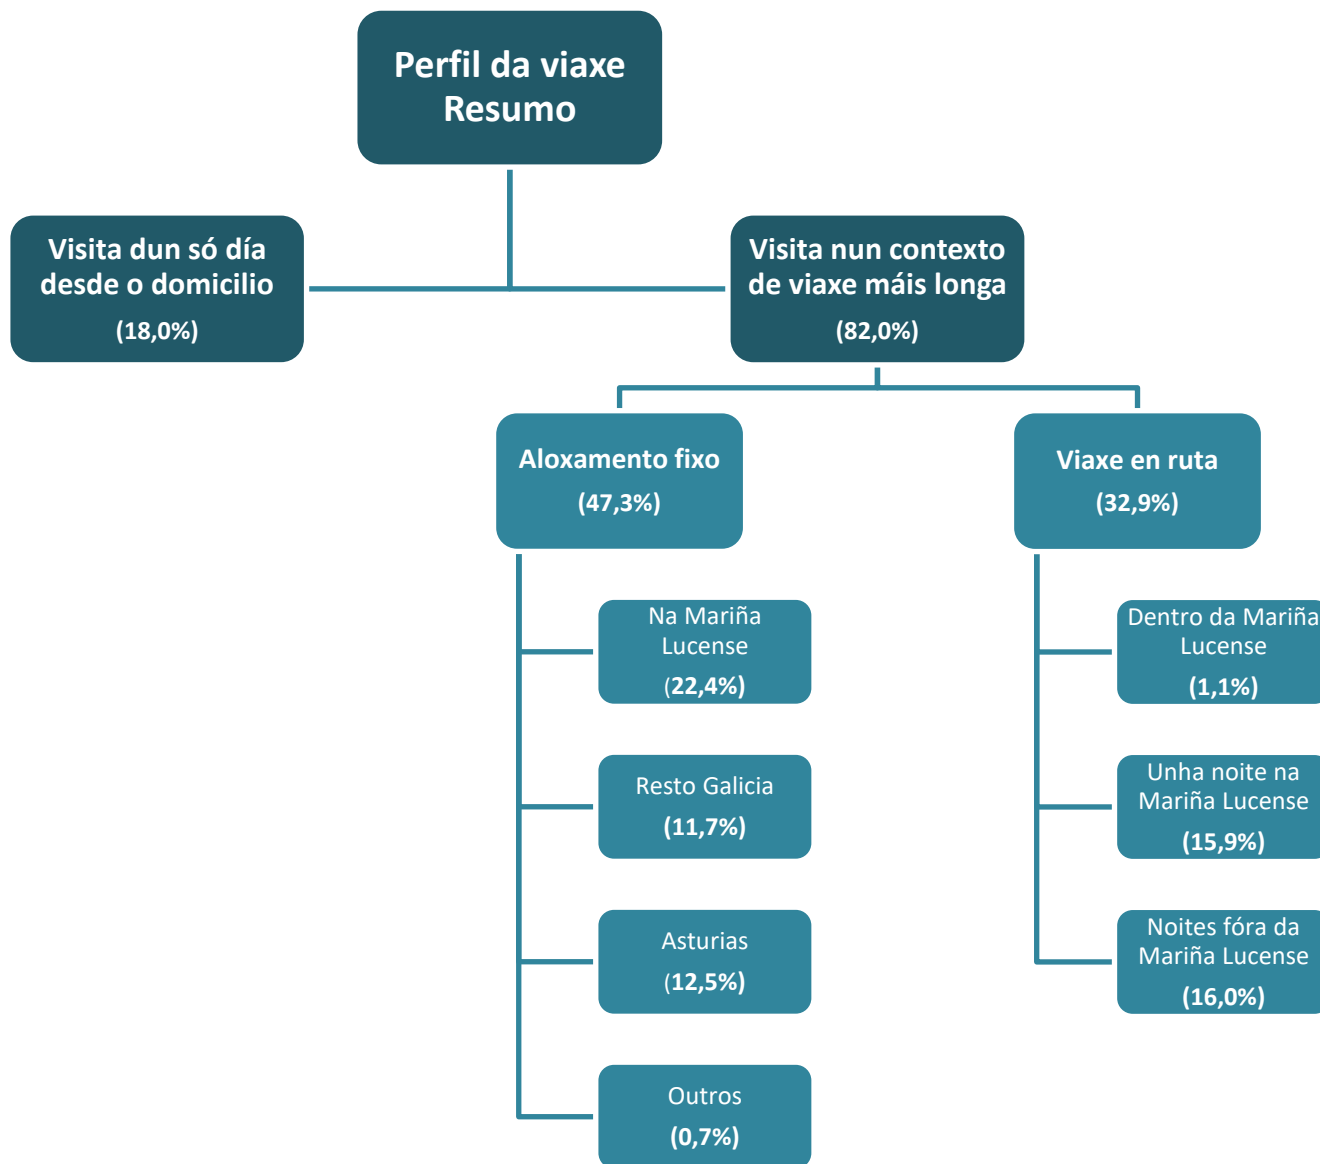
Perfil da viaxe
Resumo

Visita dun só día desde o domicilio
(18,0%)

Visita nun contexto de viaxe máis longa
(82,0%)

Aloxamento fixo
(47,3%)

Viaxe en ruta
(32,9%)

Na Mariña Lucense
(22,4%)

Resto Galicia
(11,7%)

Asturias
(12,5%)

Outros
(0,7%)

Dentro da Mariña Lucense
(1,1%)

Unha noite na Mariña Lucense
(15,9%)

Noites fóra da Mariña Lucense
(16,0%)